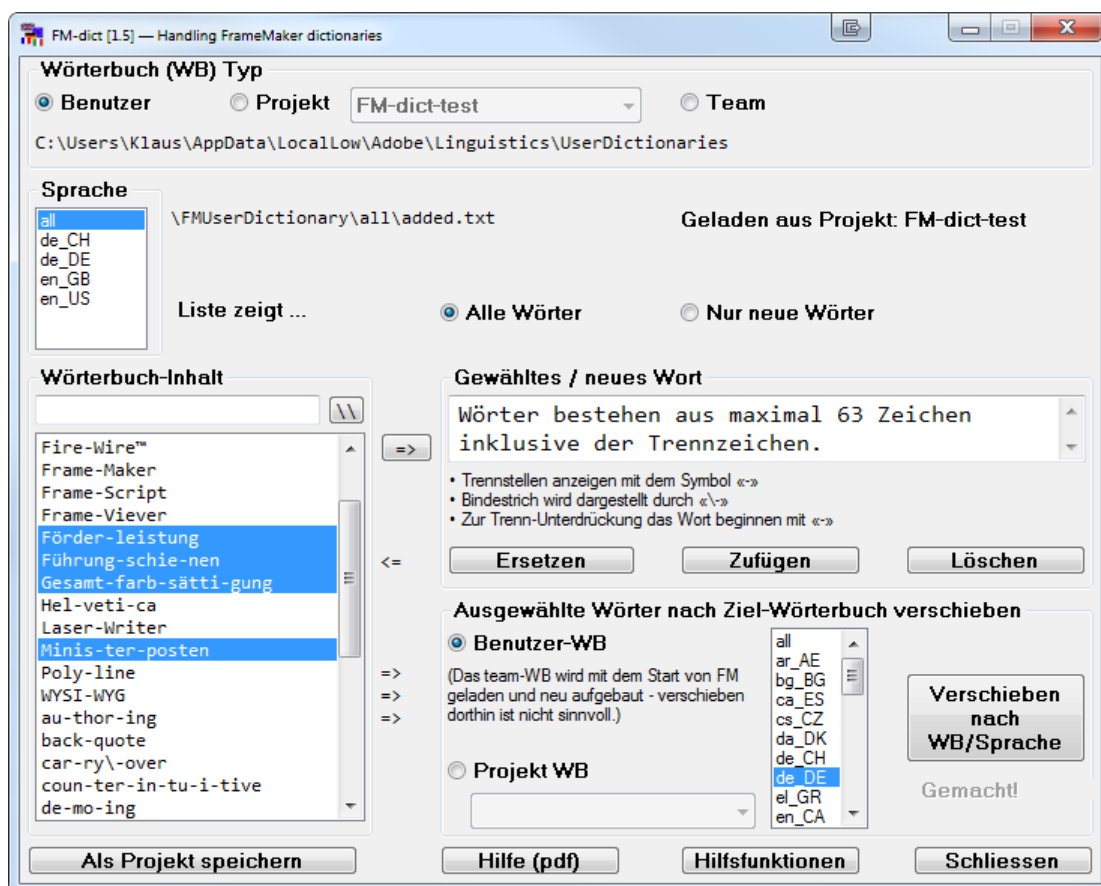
FM-dict [1.5] — Handling FrameMaker dictionaries

Wörterbuch (WB) Typ

Benutzer

Projekt

FM-dict-test

Team

C:\Users\Klaus\AppData\LocalLow\Adobe\Linguistics\UserDictionaries

Sprache

all
de_CH
de_DE
en_GB
en_US

\FMUserDictionary\all\added.txt

Geladen aus Projekt: FM-dict-test

Liste zeigt ...

Alle Wörter

Nur neue Wörter

Wörterbuch-Inhalt

\\

Fire-Wire™
Frame-Maker
Frame-Script
Frame-Viever
Förder-leistung
Führung-schie-nen
Gesamt-farb-sätti-gung
Hel-veti-ca
Laser-Writer
Minis-ter-posten
Poly-line
WYSI-WYG
au-thor-ing
back-quote
car-ry\-over
coun-ter-in-tu-i-tive
de-mo-ing

=>

<=

=>
=>
=>

Gewähltes / neues Wort

Wörter bestehen aus maximal 63 Zeichen inklusive der Trennzeichen.

• Trennstellen anzeigen mit dem Symbol «-»
• Bindestrich wird dargestellt durch «\-»
• Zur Trenn-Unterdrückung das Wort beginnen mit «-»

Ersetzen

Zufügen

Löschen

Ausgewählte Wörter nach Ziel-Wörterbuch verschieben

Benutzer-WB

(Das team-WB wird mit dem Start von FM geladen und neu aufgebaut - verschieben dorthin ist nicht sinnvoll.)

Projekt WB

all
ar_AE
bg_BG
ca_ES
cs_CZ
da_DK
de_CH
de_DE
el_GR
en_CA

Verschieben nach WB/Sprache

Gemacht!

Als Projekt speichern

Hilfe (pdf)

Hilfsfunktionen

Schliessen